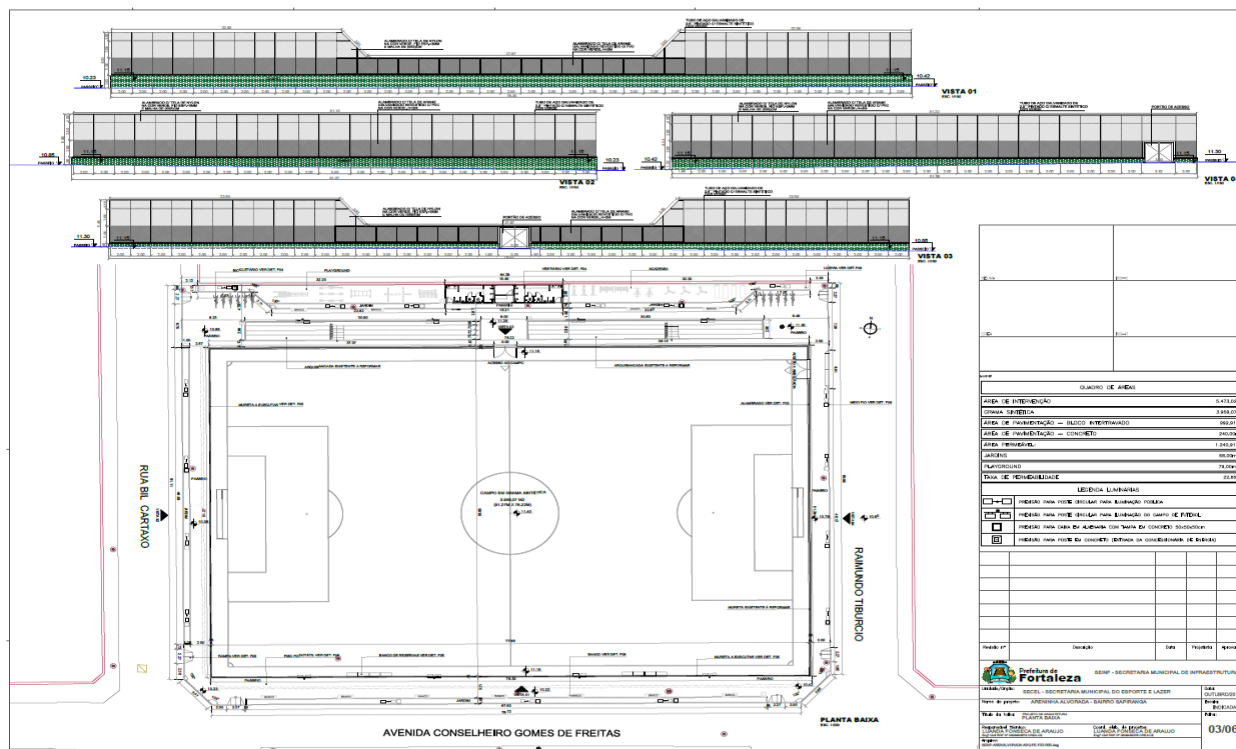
VISTA 01
VISTA 02
VISTA 03
10,23
10,42
10,85
11,30
PASSEIO
PORTÃO DE ACESSO
PLAYGROUND
JARDIM
ACADEMIA
CAMPO EM GRAMA SINTÉTICA
MURETA A EXECUTAR
ARQUIBANCADA EXISTENTE A REFORMAR
RUA BIL CARTAXO
RAIMUNDO TIBURCIO
AVENIDA CONSELHEIRO GOMES DE FREITAS
PLANTA BAIXA

QUADRO DE ÁREAS
| | |
|---|---|
| ÁREA DE INTERVENÇÃO | 5.473,6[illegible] |
| GRAMA SINTÉTICA | 3.959,0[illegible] |
| ÁREA DE PAVIMENTAÇÃO – BLOCO INTERTRAVADO | 292,91 |
| ÁREA DE PAVIMENTAÇÃO – CONCRETO | 240,00 |
| ÁREA PERMEÁVEL | 1.240,81 |
| JARDINS | 65,00m |
| PLAYGROUND | 79,00m |
| TAXA DE PERMEABILIDADE | 22,6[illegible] |

LEGENDA LUMINÁRIAS
PREVISÃO PARA POSTE CIRCULAR PARA ILUMINAÇÃO PÚBLICA
PREVISÃO PARA POSTE CIRCULAR PARA ILUMINAÇÃO DO CAMPO DE FUTEBOL
PREVISÃO PARA CAIXA EM ALVENARIA COM TAMPA EM CONCRETO 50x50x50cm
PREVISÃO PARA POSTE EM CONCRETO (ENTRADA DA CONCESSIONÁRIA DE ENERGIA)

Revisão nº | Descrição | Data | Projetista | Aprova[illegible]
Prefeitura de Fortaleza
SEINF - SECRETARIA MUNICIPAL DE INFRAESTRUTURA
Unidade/Órgão: SECEL - SECRETARIA MUNICIPAL DO ESPORTE E LAZER
Data: OUTUBRO/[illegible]
Nome do projeto: ARENINHA ALVORADA - BAIRRO SAPIRANGA
Escala: INDICADA
Título da folha: PLANTA BAIXA
Folha: 03/06
Responsável Técnico: LUANDA FONSECA DE ARAUJO
Coord. elab. de projetos: LUANDA FONSECA DE ARAUJO